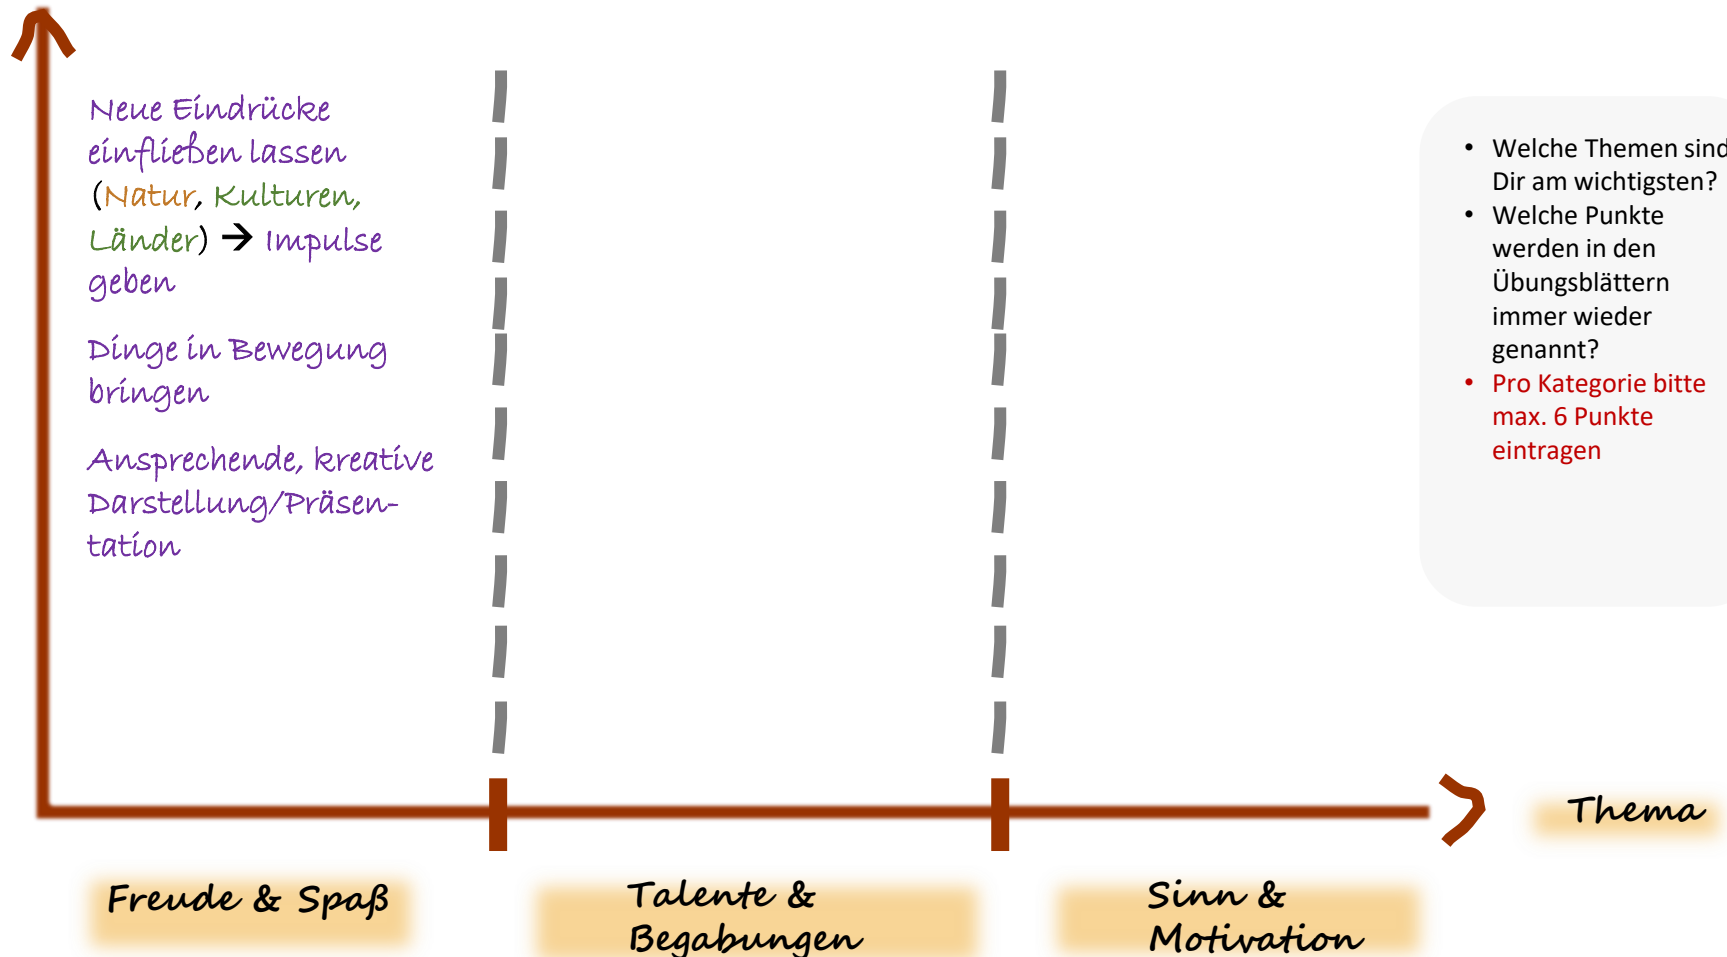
Neue Eindrücke einfließen lassen (Natur, Kulturen, Länder) → Impulse geben

Dinge in Bewegung bringen

Ansprechende, kreative Darstellung/Präsentation

- Welche Themen sind Dir am wichtigsten?
- Welche Punkte werden in den Übungsblättern immer wieder genannt?
- Pro Kategorie bitte max. 6 Punkte eintragen

Thema

Freude & Spaß

Talente & Begabungen

Sinn & Motivation